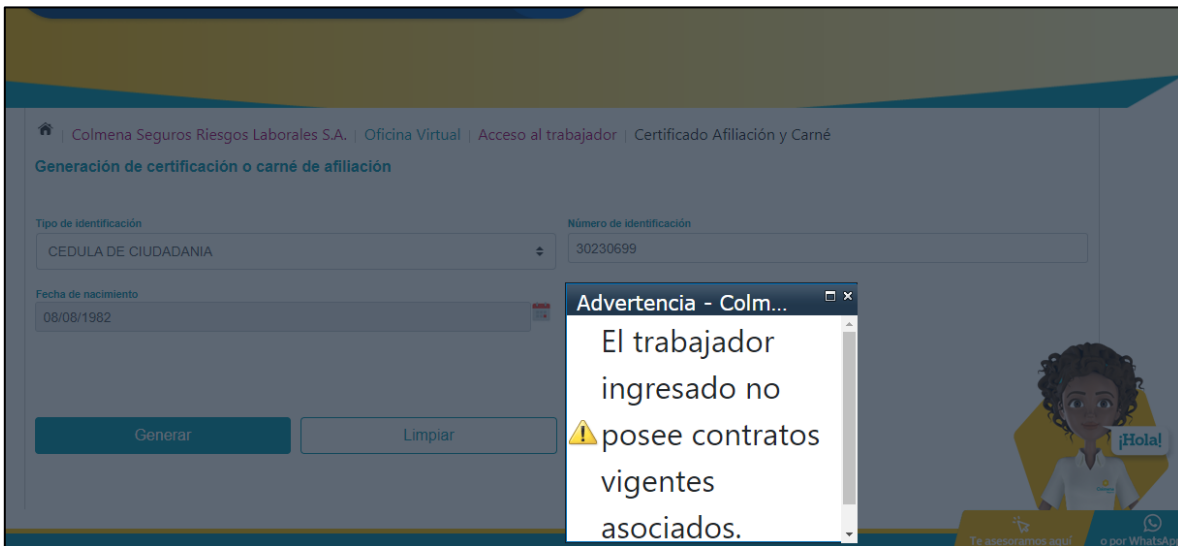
Colmena Seguros Riesgos Laborales S.A. | Oficina Virtual | Acceso al trabajador | Certificado Afiliación y Carné

Generación de certificación o carné de afiliación

Tipo de identificación
CEDULA DE CIUDADANIA

Número de identificación
30230699

Fecha de nacimiento
08/08/1982

Generar
Limpiar

Advertencia - Colm...
El trabajador ingresado no posee contratos vigentes asociados.

¡Hola!
Te asesoramos aquí
o por WhatsAp